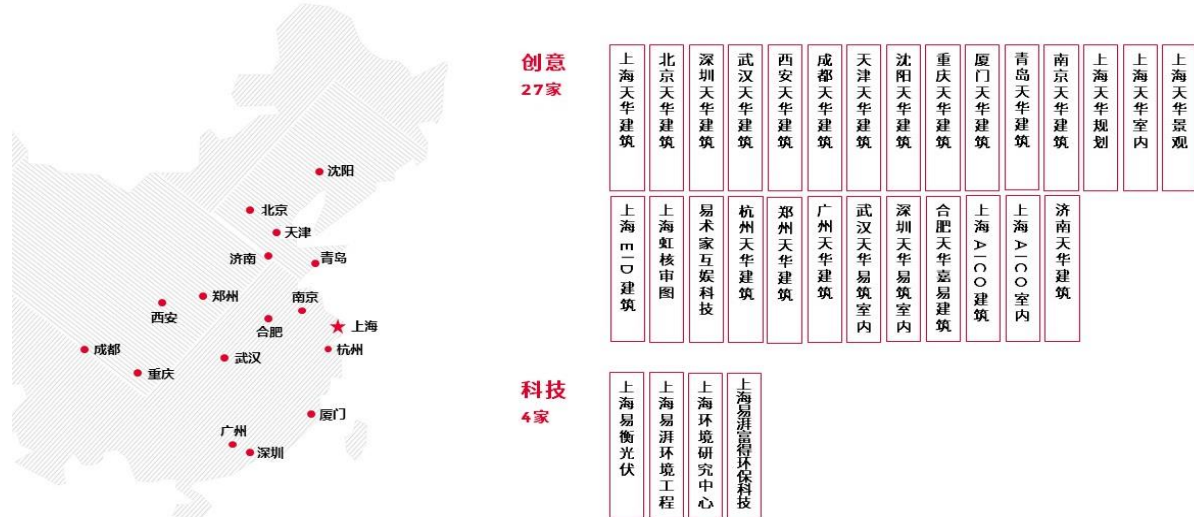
沈阳
北京
天津
济南
青岛
郑州
南京
西安
合肥
上海
成都
杭州
武汉
重庆
厦门
广州
深圳

创意
27家

上海天华建筑
北京天华建筑
深圳天华建筑
武汉天华建筑
西安天华建筑
成都天华建筑
天津天华建筑
沈阳天华建筑
重庆天华建筑
厦门天华建筑
青岛天华建筑
南京天华建筑
上海天华规划
上海天华室内
上海天华景观

上海EID建筑
上海虹核审图
易术家互娱科技
杭州天华建筑
郑州天华建筑
广州天华建筑
武汉天华易筑室内
深圳天华易筑室内
合肥天华嘉易建筑
上海AICO建筑
上海AICO室内
济南天华建筑

科技
4家

上海易衡光伏
上海易湃环境工程
上海环境研究中心
上海易湃富得环保科技